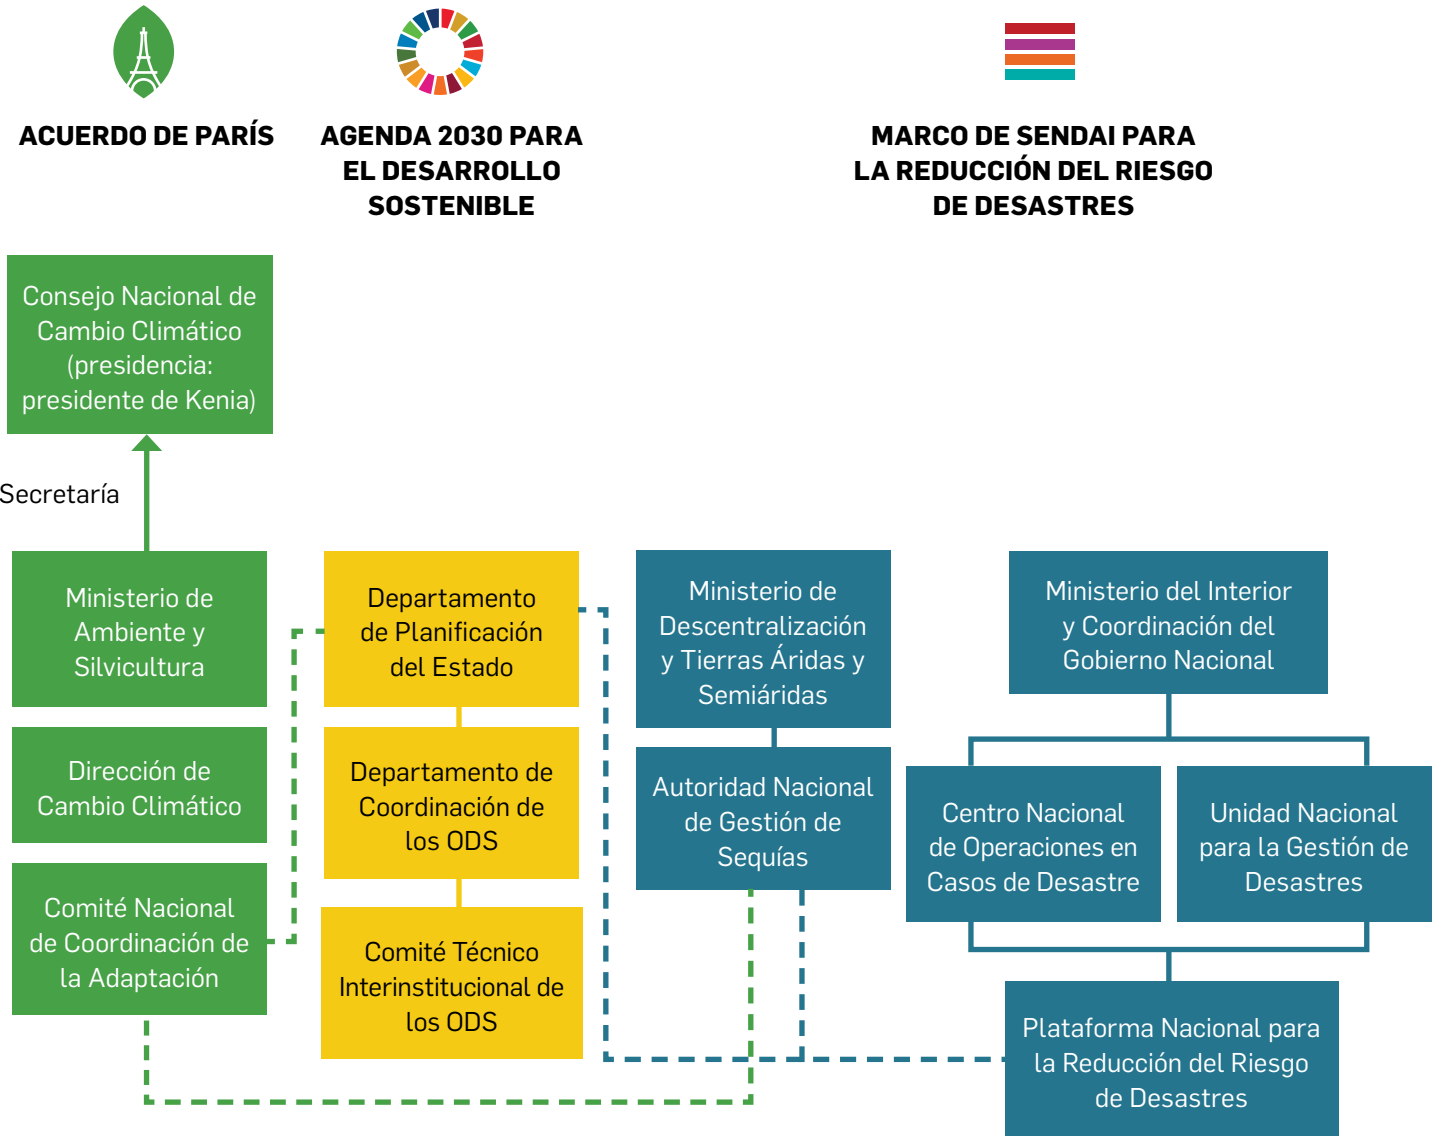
ACUERDO DE PARÍS

AGENDA 2030 PARA EL DESARROLLO SOSTENIBLE

MARCO DE SENDAI PARA LA REDUCCIÓN DEL RIESGO DE DESASTRES

Consejo Nacional de Cambio Climático (presidencia: presidente de Kenia)

Secretaría

Ministerio de Ambiente y Silvicultura

Dirección de Cambio Climático

Comité Nacional de Coordinación de la Adaptación

Departamento de Planificación del Estado

Departamento de Coordinación de los ODS

Comité Técnico Interinstitucional de los ODS

Ministerio de Descentralización y Tierras Áridas y Semiáridas

Autoridad Nacional de Gestión de Sequías

Ministerio del Interior y Coordinación del Gobierno Nacional

Centro Nacional de Operaciones en Casos de Desastre

Unidad Nacional para la Gestión de Desastres

Plataforma Nacional para la Reducción del Riesgo de Desastres